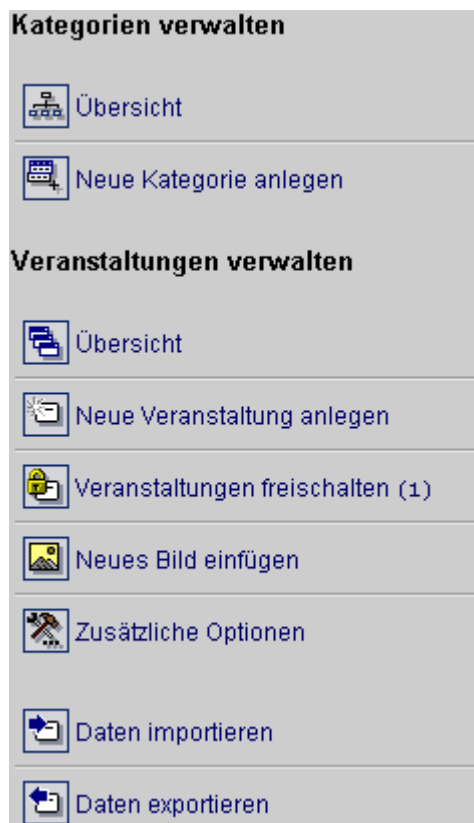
Kategorien verwalten

Übersicht

Neue Kategorie anlegen

Veranstaltungen verwalten

Übersicht

Neue Veranstaltung anlegen

Veranstaltungen freischalten (1)

Neues Bild einfügen

Zusätzliche Optionen

Daten importieren

Daten exportieren